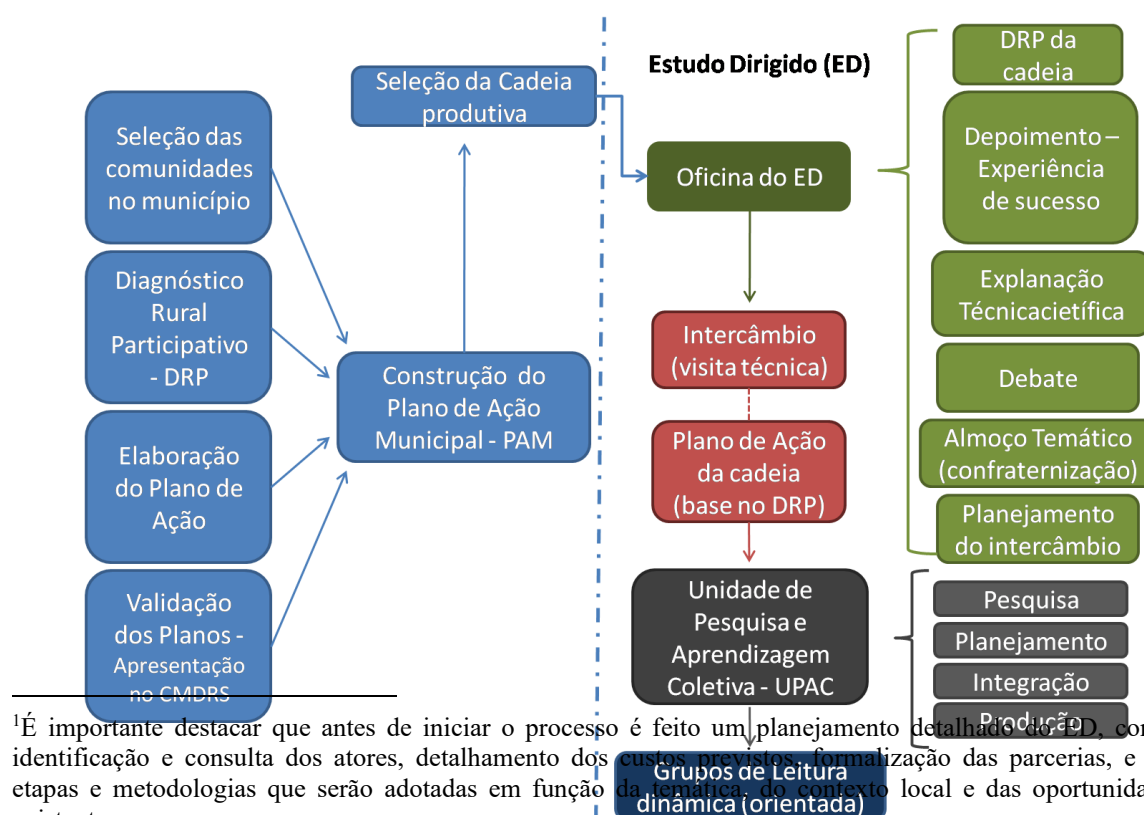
Seleção das comunidades no município

Diagnóstico Rural Participativo - DRP

Elaboração do Plano de Ação

Validação dos Planos - Apresentação no CMDRS

Seleção da Cadeia produtiva

Construção do Plano de Ação Municipal - PAM

Estudo Dirigido (ED)

Oficina do ED

Intercâmbio (visita técnica)

Plano de Ação da cadeia (base no DRP)

Unidade de Pesquisa e Aprendizagem Coletiva - UPAC

Grupos de Leitura dinâmica (orientada)

DRP da cadeia

Depoimento – Experiência de sucesso

Explanação Técnicacietífica

Debate

Almoço Temático (confraternização)

Planejamento do intercâmbio

Pesquisa

Planejamento

Integração

Produção

$^1$É importante destacar que antes de iniciar o processo é feito um planejamento detalhado do ED, co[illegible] identificação e consulta dos atores, detalhamento dos custos previstos, formalização das parcerias, e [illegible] etapas e metodologias que serão adotadas em função da temática, do contexto local e das oportunida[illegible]